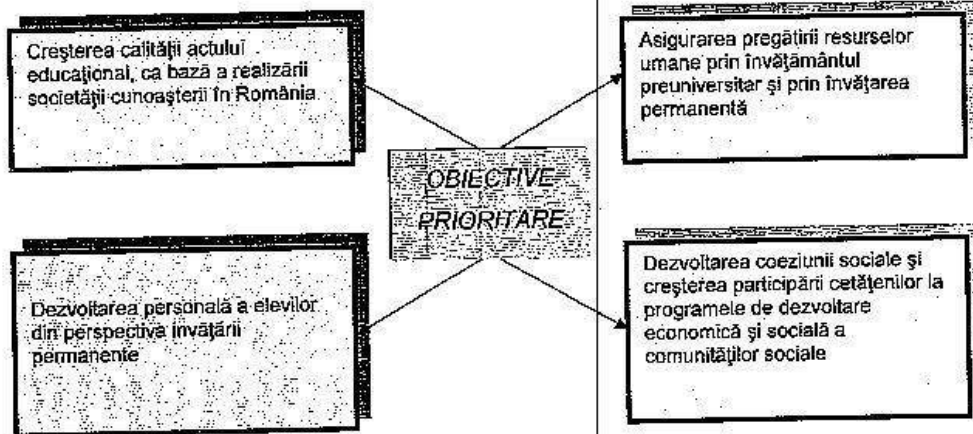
Creşterea calităţii actului educaţional, ca bază a realizării societăţii cunoaşterii în România

Dezvoltarea personală a elevilor din perspectiva învăţării permanente

OBIECTIVE PRIORITARE

Asigurarea pregătirii resurselor umane prin învăţământul preuniversitar şi prin învăţarea permanentă

Dezvoltarea coeziunii sociale şi creşterea participării cetăţenilor la programele de dezvoltare economică şi socială a comunităţilor sociale